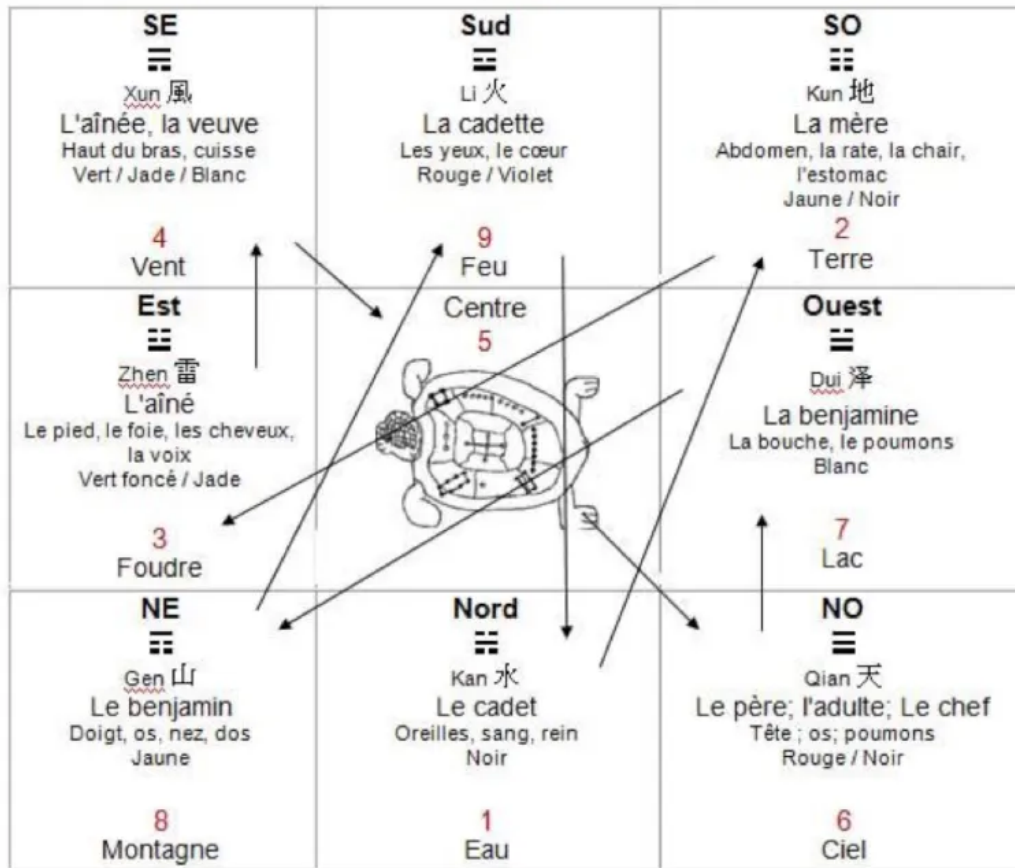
| SE<br>☴<br>Xun 風<br>L'aînée, la veuve<br>Haut du bras, cuisse<br>Vert / Jade / Blanc<br><br>4<br>Vent | Sud<br>☲<br>Li 火<br>La cadette<br>Les yeux, le cœur<br>Rouge / Violet<br><br>9<br>Feu | SO<br>☷<br>Kun 地<br>La mère<br>Abdomen, la rate, la chair, l'estomac<br>Jaune / Noir<br>2<br>Terre |
|---|---|---|
| Est<br>☳<br>Zhen 雷<br>L'aîné<br>Le pied, le foie, les cheveux, la voix<br>Vert foncé / Jade<br><br>3<br>Foudre | Centre<br>5 | Ouest<br>☱<br>Dui 泽<br>La benjamine<br>La bouche, le poumons<br>Blanc<br><br>7<br>Lac |
| NE<br>☶<br>Gen 山<br>Le benjamin<br>Doigt, os, nez, dos<br>Jaune<br><br>8<br>Montagne | Nord<br>☵<br>Kan 水<br>Le cadet<br>Oreilles, sang, rein<br>Noir<br><br>1<br>Eau | NO<br>☰<br>Qian 天<br>Le père; l'adulte; Le chef<br>Tête ; os; poumons<br>Rouge / Noir<br><br>6<br>Ciel |